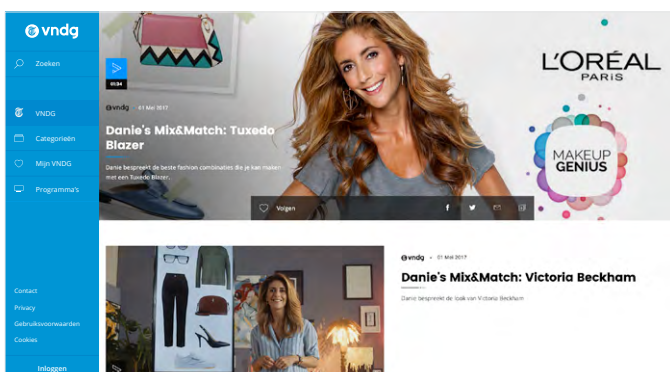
vndg

Zoeken

VNDG

Categorieën

Mijn VNDG

Programma's

Contact

Privacy

Gebruiksvoorwaarden

Cookies

Inloggen

01:34

vndg • 01 Mei 2017

Danie's Mix&Match: Tuxedo Blazer

Danie bespreekt de beste fashion combinaties die je kan maken met een Tuxedo Blazer.

Volgen

L'ORÉAL PARIS

MAKEUP GENIUS

vndg • 01 Mei 2017

Danie's Mix&Match: Victoria Beckham

Danie bespreekt de look van Victoria Beckham